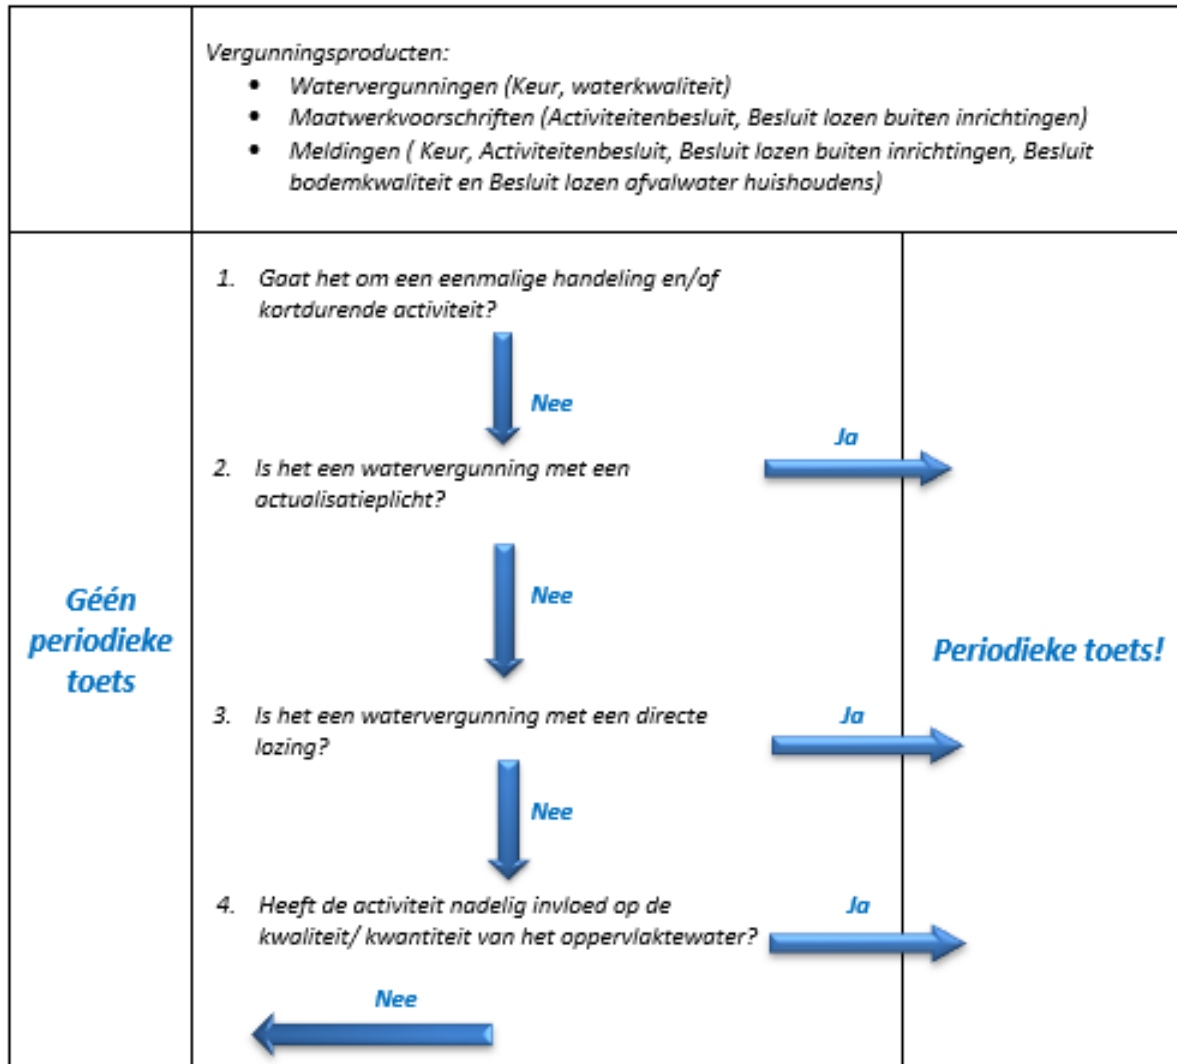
Vergunningsproducten:
- Watervergunningen (Keur, waterkwaliteit)
- Maatwerkvoorschriften (Activiteitenbesluit, Besluit lozen buiten inrichtingen)
- Meldingen ( Keur, Activiteitenbesluit, Besluit lozen buiten inrichtingen, Besluit bodemkwaliteit en Besluit lozen afvalwater huishoudens)

Géén periodieke toets

1. Gaat het om een eenmalige handeling en/of kortdurende activiteit?

Nee

Ja

2. Is het een watervergunning met een actualisatieplicht?

Nee

Periodieke toets!

3. Is het een watervergunning met een directe lozing?

Ja

Nee

4. Heeft de activiteit nadelig invloed op de kwaliteit/ kwantiteit van het oppervlaktewater?

Ja

Nee